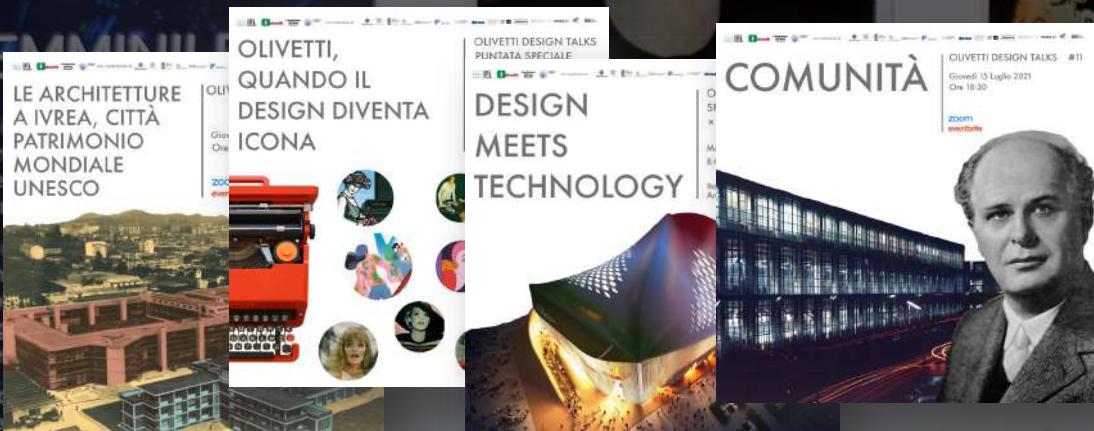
LE ARCHITETTURE A IVREA, CITTÀ PATRIMONIO MONDIALE UNESCO

OLIV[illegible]

Giov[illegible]
Ore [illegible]

zoom
event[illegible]

OLIVETTI, QUANDO IL DESIGN DIVENTA ICONA

OLIVETTI DESIGN TALKS
PUNTATA SPECIALE

DESIGN MEETS TECHNOLOGY

O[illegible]
SP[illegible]

COMUNITÀ

OLIVETTI DESIGN TALKS #11
Giovedì 15 Luglio 2021
Ore 18:30

zoom
eventbrite